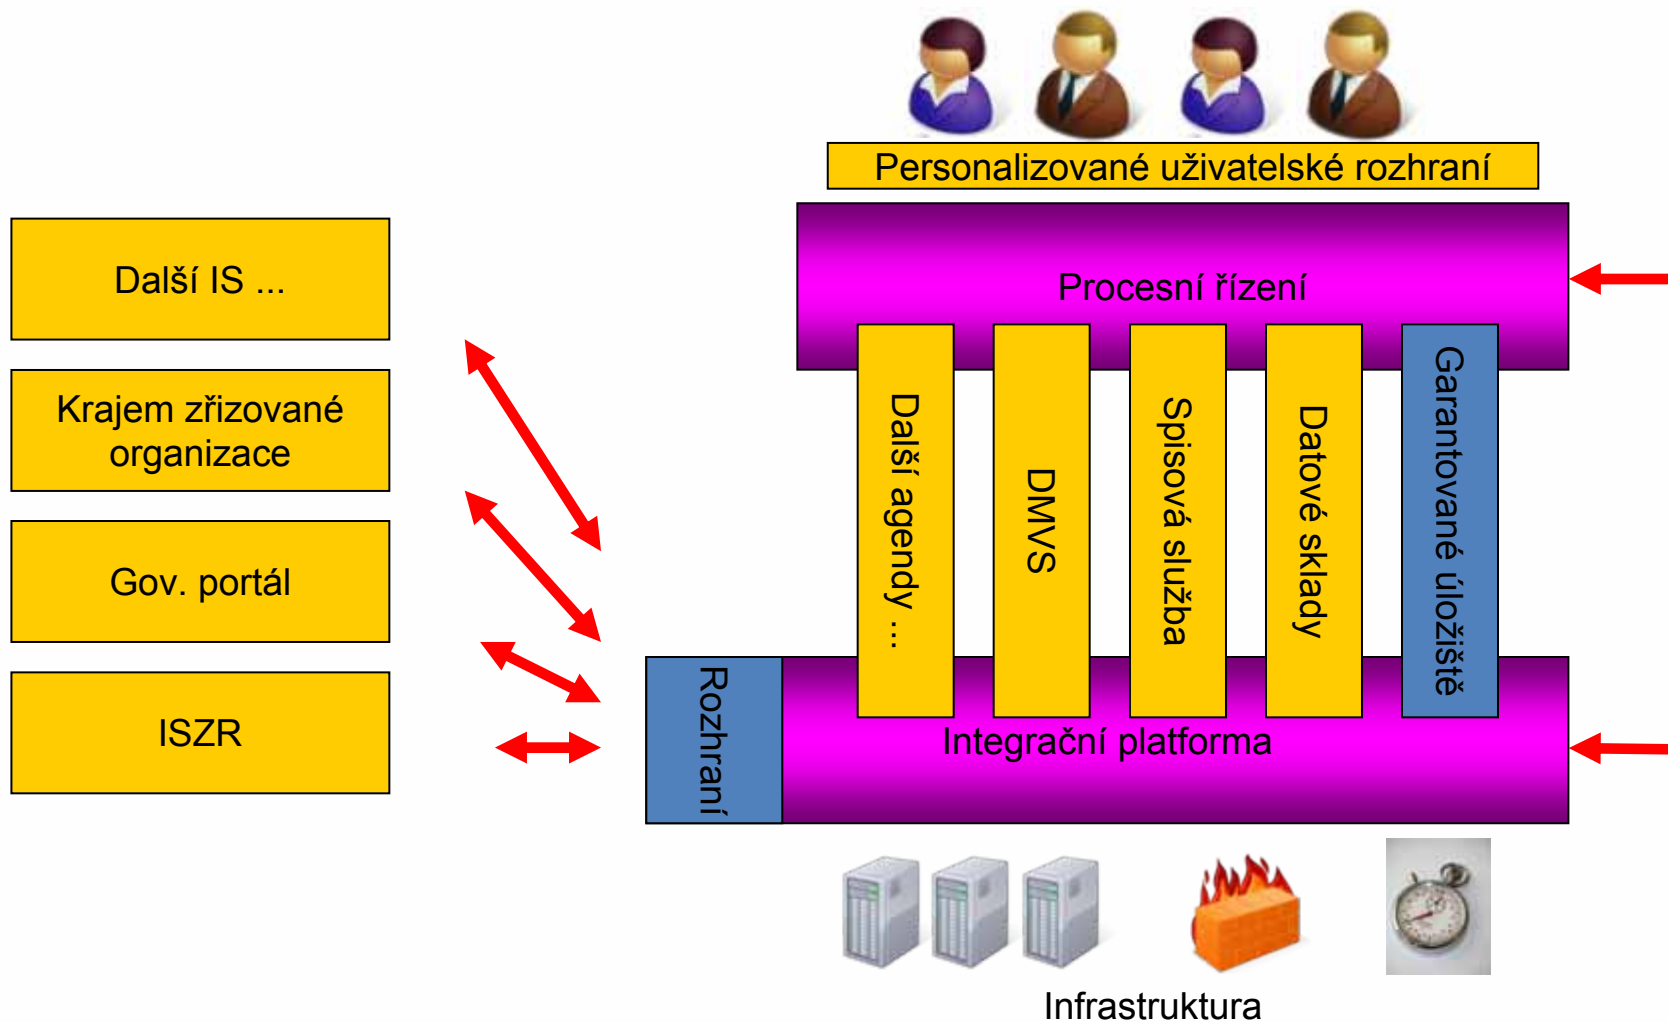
Personalizované uživatelské rozhraní

Další IS ...

Krajem zřizované organizace

Gov. portál

ISZR

Procesní řízení

Další agendy ...

DMVS

Spisová služba

Datové sklady

Garantované úložiště

Rozhraní

Integrační platforma

Infrastruktura